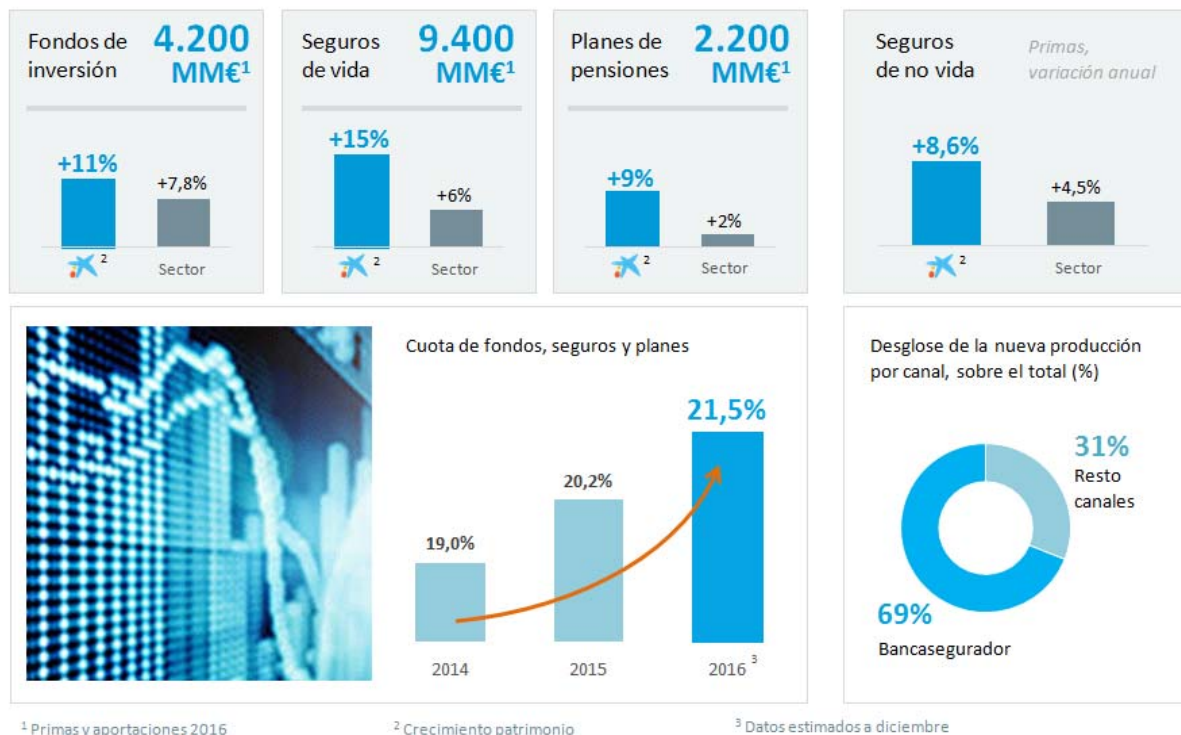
Fondos de inversión 4.200 MM€$^1$

+11%
+7,8%
2
Sector

Seguros de vida 9.400 MM€$^1$

+15%
+6%
2
Sector

Planes de pensiones 2.200 MM€$^1$

+9%
+2%
2
Sector

Seguros de no vida

Primas, variación anual

+8,6%
+4,5%
2
Sector

Cuota de fondos, seguros y planes

19,0%
20,2%
21,5%
2014
2015
2016 $^3$

Desglose de la nueva producción por canal, sobre el total (%)

31%
Resto canales

69%
Bancasegurador

$^1$ Primas y aportaciones 2016
$^2$ Crecimiento patrimonio
$^3$ Datos estimados a diciembre